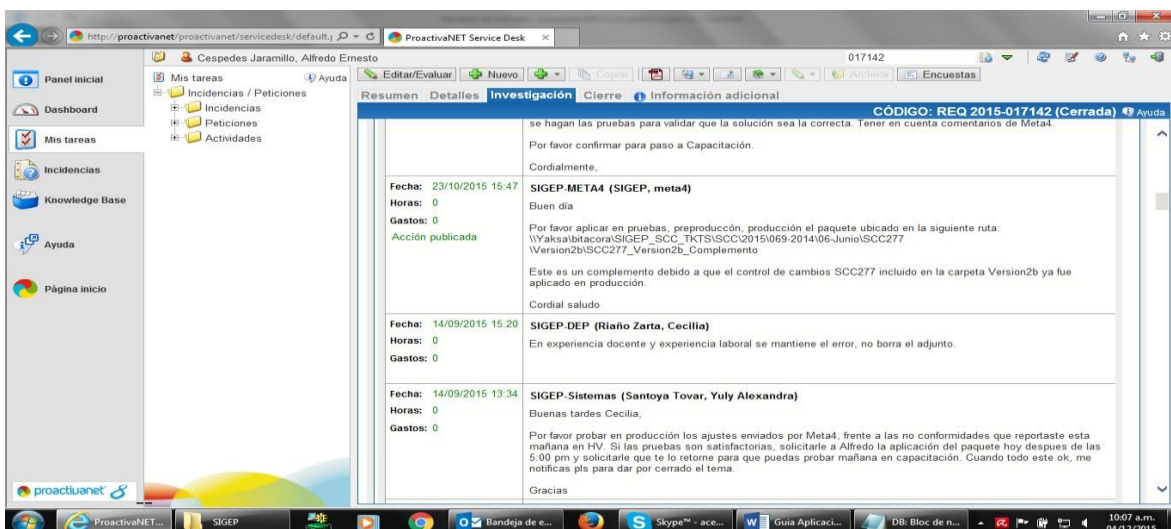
http://proactivanet/proactivanet/servicedesk/default.
ProactivaNET Service Desk

Cespedes Jaramillo, Alfredo Ernesto
017142

Panel inicial
Dashboard
Mis tareas
Incidencias
Knowledge Base
Ayuda
Página inicio

Mis tareas
Ayuda
Incidencias / Peticiones
Incidencias
Peticiones
Actividades

Editar/Evaluar
Nuevo
Copiar
Archivar
Encuestas

Resumen Detalles Investigación Cierre Información adicional

CÓDIGO: REQ 2015-017142 (Cerrada) Ayuda

se hagan las pruebas para validar que la solución sea la correcta. Tener en cuenta comentarios de Meta4.

Por favor confirmar para paso a Capacitación.

Cordialmente,

| | |
|---|---|
| Fecha: 23/10/2015 15:47<br>Horas: 0<br>Gastos: 0<br>Acción publicada | SIGEP-META4 (SIGEP, meta4)<br>Buen día<br>Por favor aplicar en pruebas, preproduccón, producción el paquete ubicado en la siguiente ruta: \\Yaksa\bitacora\SIGEP_SCC_TKTS\SCC\2015\069-2014\06-Junio\SCC277 \Version2b\SCC277_Version2b_Complemento<br>Este es un complemento debido a que el control de cambios SCC277 incluido en la carpeta Version2b ya fue aplicado en producción.<br>Cordial saludo |
| Fecha: 14/09/2015 15:20<br>Horas: 0<br>Gastos: 0 | SIGEP-DEP (Riaño Zarta, Cecilia)<br>En experiencia docente y experiencia laboral se mantiene el error, no borra el adjunto. |
| Fecha: 14/09/2015 13:34<br>Horas: 0<br>Gastos: 0 | SIGEP-Sistemas (Santoya Tovar, Yuly Alexandra)<br>Buenas tardes Cecilia,<br>Por favor probar en producción los ajustes enviados por Meta4, frente a las no conformidades que reportaste esta mañana en HV. Si las pruebas son satisfactorias, solicitarle a Alfredo la aplicación del paquete hoy despues de las 5:00 pm y solicitarle que te lo retorne para que puedas probar mañana en capacitación. Cuando todo este ok, me notificas pls para dar por cerrado el tema.<br>Gracias |

proactivanet

ProactivaNET...
SIGEP
Bandeja de e...
Skype™ - ace...
Guia Aplicaci...
DB: Bloc de n...
10:07 a.m.
04/12/2015